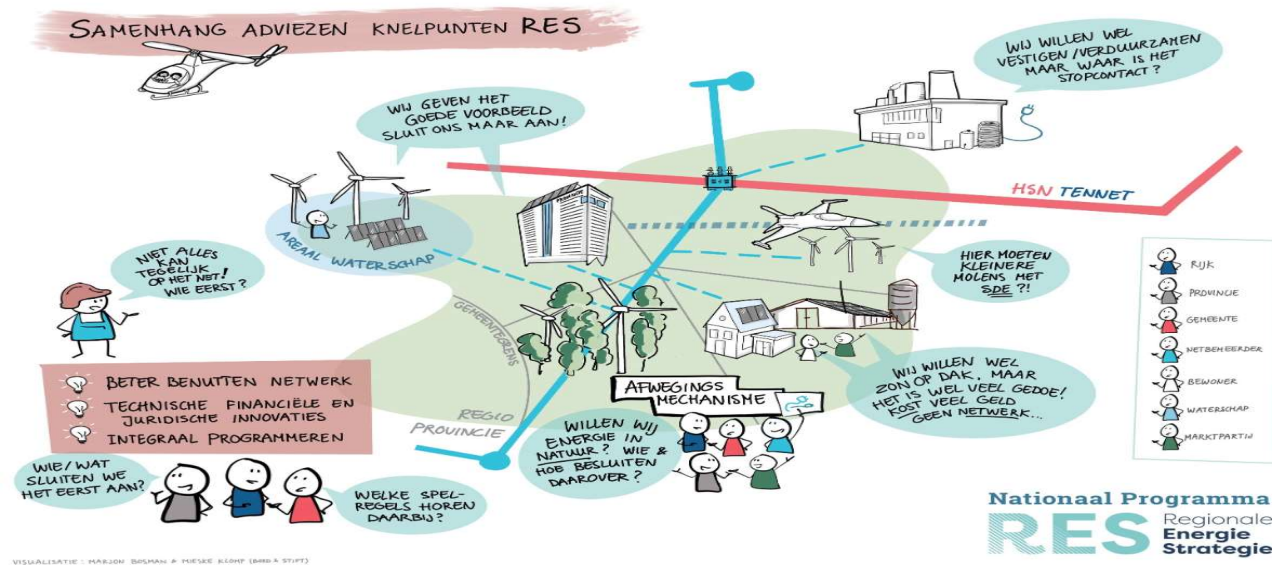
SAMENHANG ADVIEZEN KNELPUNTEN RES

WIJ WILLEN WEL VESTIGEN/VERDUURZAMEN MAAR WAAR IS HET STOPCONTACT?

WIJ GEVEN HET GOEDE VOORBEELD SLUIT ONS MAAR AAN!

HSN TENNET

AREAAL WATERSCHAP

HIER MOETEN KLEINERE MOLENS MET SDE?!

NIET ALLES KAN TEGELIJK OP HET NET! WIE EERST?

GEMEENTEGRENS

REGIO

PROVINCIE

AFWEGINGS MECHANISME

WIJ WILLEN WEL ZON OP DAK, MAAR HET IS WEL VEEL GEDOE! KOST VEEL GELD GEEN NETWERK...

BETER BENUTTEN NETWERK
TECHNISCHE FINANCIËLE EN JURIDISCHE INNOVATIES
INTEGRAAL PROGRAMMEREN

WILLEN WIJ ENERGIE IN NATUUR? WIE & HOE BESLUITEN DAAROVER?

WIE/WAT SLUITEN WE HET EERST AAN?

WELKE SPELREGELS HOREN DAARBIJ?

RIJK
PROVINCIE
GEMEENTE
NETBEHEERDER
BEWONER
WATERSCHAP
MARKTPARTIJ

Nationaal Programma
RES Regionale Energie Strategie

VISUALISATIE: MARJON BOSMAN & MIEKE KLOMP (BORD & STIFT)